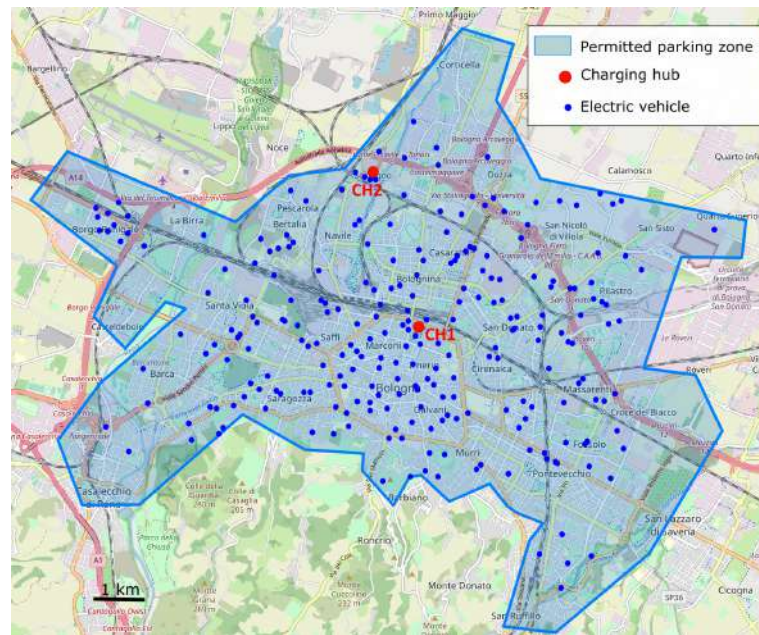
Permitted parking zone
Charging hub
Electric vehicle

CH1
CH2

1 km

Primo Maggio
Corticella
Bargellino
Noce
Calamosco
Quarto Inferiore
Pescarola
Bertalia
Navile
La Birra
Borgo Panigale
Casaralta
Bolognina
San Nicolò di Villola
San Sisto
Quarto Superiore
Dozza
Pilastro
Santa Viola
Casteldebole
Saffi
Marconi
San Donato
Cirenaica
Roveri
Barca
Saragozza
Bologna
Massarenti
Galvani
Croce del Biacco
Murri
Fossolo
Pontevecchio
Casalecchio di Reno
Barbiano
San Lazzaro di Savena
Roncrio
Monte Donato
San Ruffillo
Cicogna